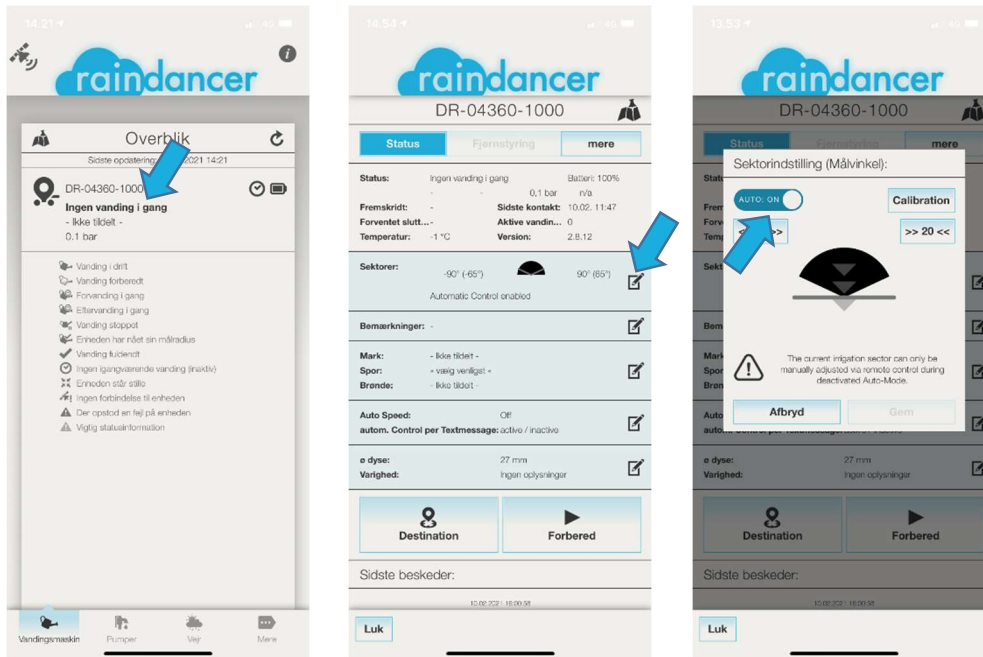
14.21

raindancer

Overblik

Sidste opdatering: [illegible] 2021 14:21

DR-04360-1000

Ingen vanding i gang

- Ikke tildelt -

0.1 bar

Vanding i drift
Vanding forberedt
Forvanding i gang
Eftervanding i gang
Vanding stoppet
Enheden har nået sin målradius
Vanding fuldendt
Ingen igangværende vanding (inaktiv)
Enheden står stille
Ingen forbindelse til enheden
Der opstod en fejl på enheden
Vigtig statusinformation

Vandingsmaskin Pumper Vejr Mere

14.54

raindancer

DR-04360-1000

Status Fjernstyring mere

| | | | |
|---|---|---|---|
| Status: | Ingen vanding i gang | Batteri: | 100% |
| | - | 0,1 bar | n/a |
| Fremskridt: | - | Sidste kontakt: | 10.02. 11:47 |
| Forventet slutt...: | - | Aktive vandin...: | 0 |
| Temperatur: | -1 °C | Version: | 2.8.12 |

Sektorer: -90° (-65°) 90° (65°)

Automatic Control enabled

Bemærkninger: -

Mark: - Ikke tildelt -
Spor: - vælg venligst -
Brønde: - Ikke tildelt -

Auto Speed: Off
autom. Control per Textmessage: active / inactive

ø dyse: 27 mm
Varighed: Ingen oplysninger

Destination Forbered

Sidste beskeder:

10.02.2021 | 16:00:38

Luk

13.53

raindancer

DR-04360-1000

Status Fjernstyring mere

Sektorindstilling (Målvinkel):

AUTO: ON

Calibration

>> 20 <<

The current irrigation sector can only be manually adjusted via remote control during deactivated Auto-Mode.

Afbryd Gem

ø dyse: 27 mm
Varighed: Ingen oplysninger

Destination Forbered

Sidste beskeder:

10.02.2021 | 16:00:38

Luk